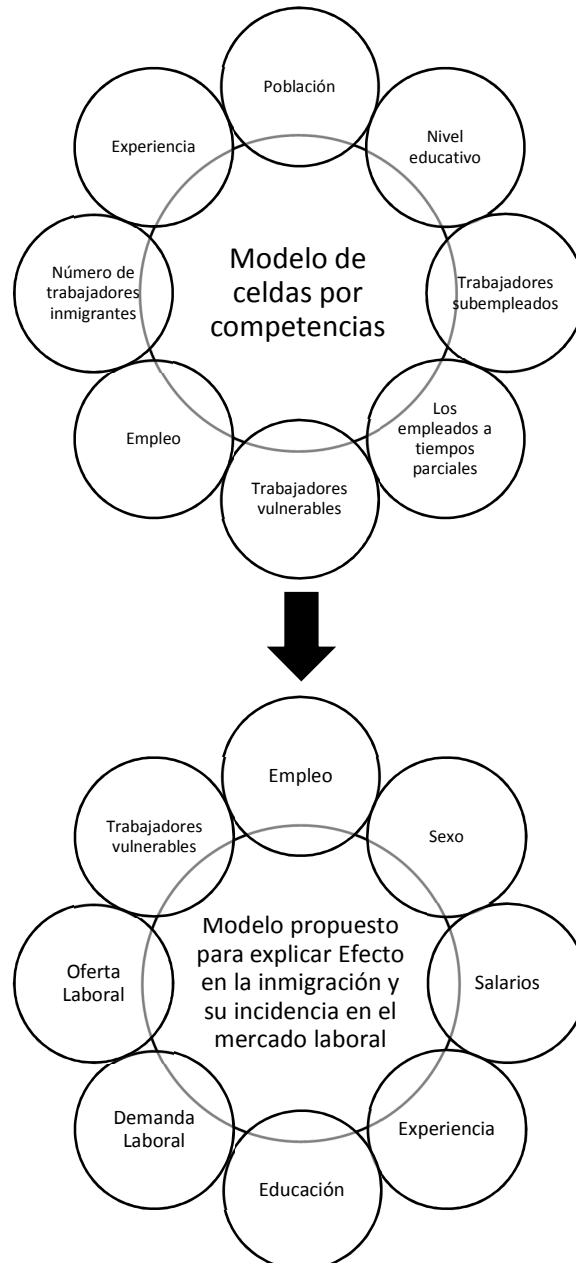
Población

Nivel educativo

Experiencia

Modelo de celdas por competencias

Número de trabajadores inmigrantes

Trabajadores subempleados

Empleo

Los empleados a tiempos parciales

Trabajadores vulnerables

Empleo

Trabajadores vulnerables

Sexo

Modelo propuesto para explicar Efecto en la inmigración y su incidencia en el mercado laboral

Oferta Laboral

Salarios

Demanda Laboral

Experiencia

Educación